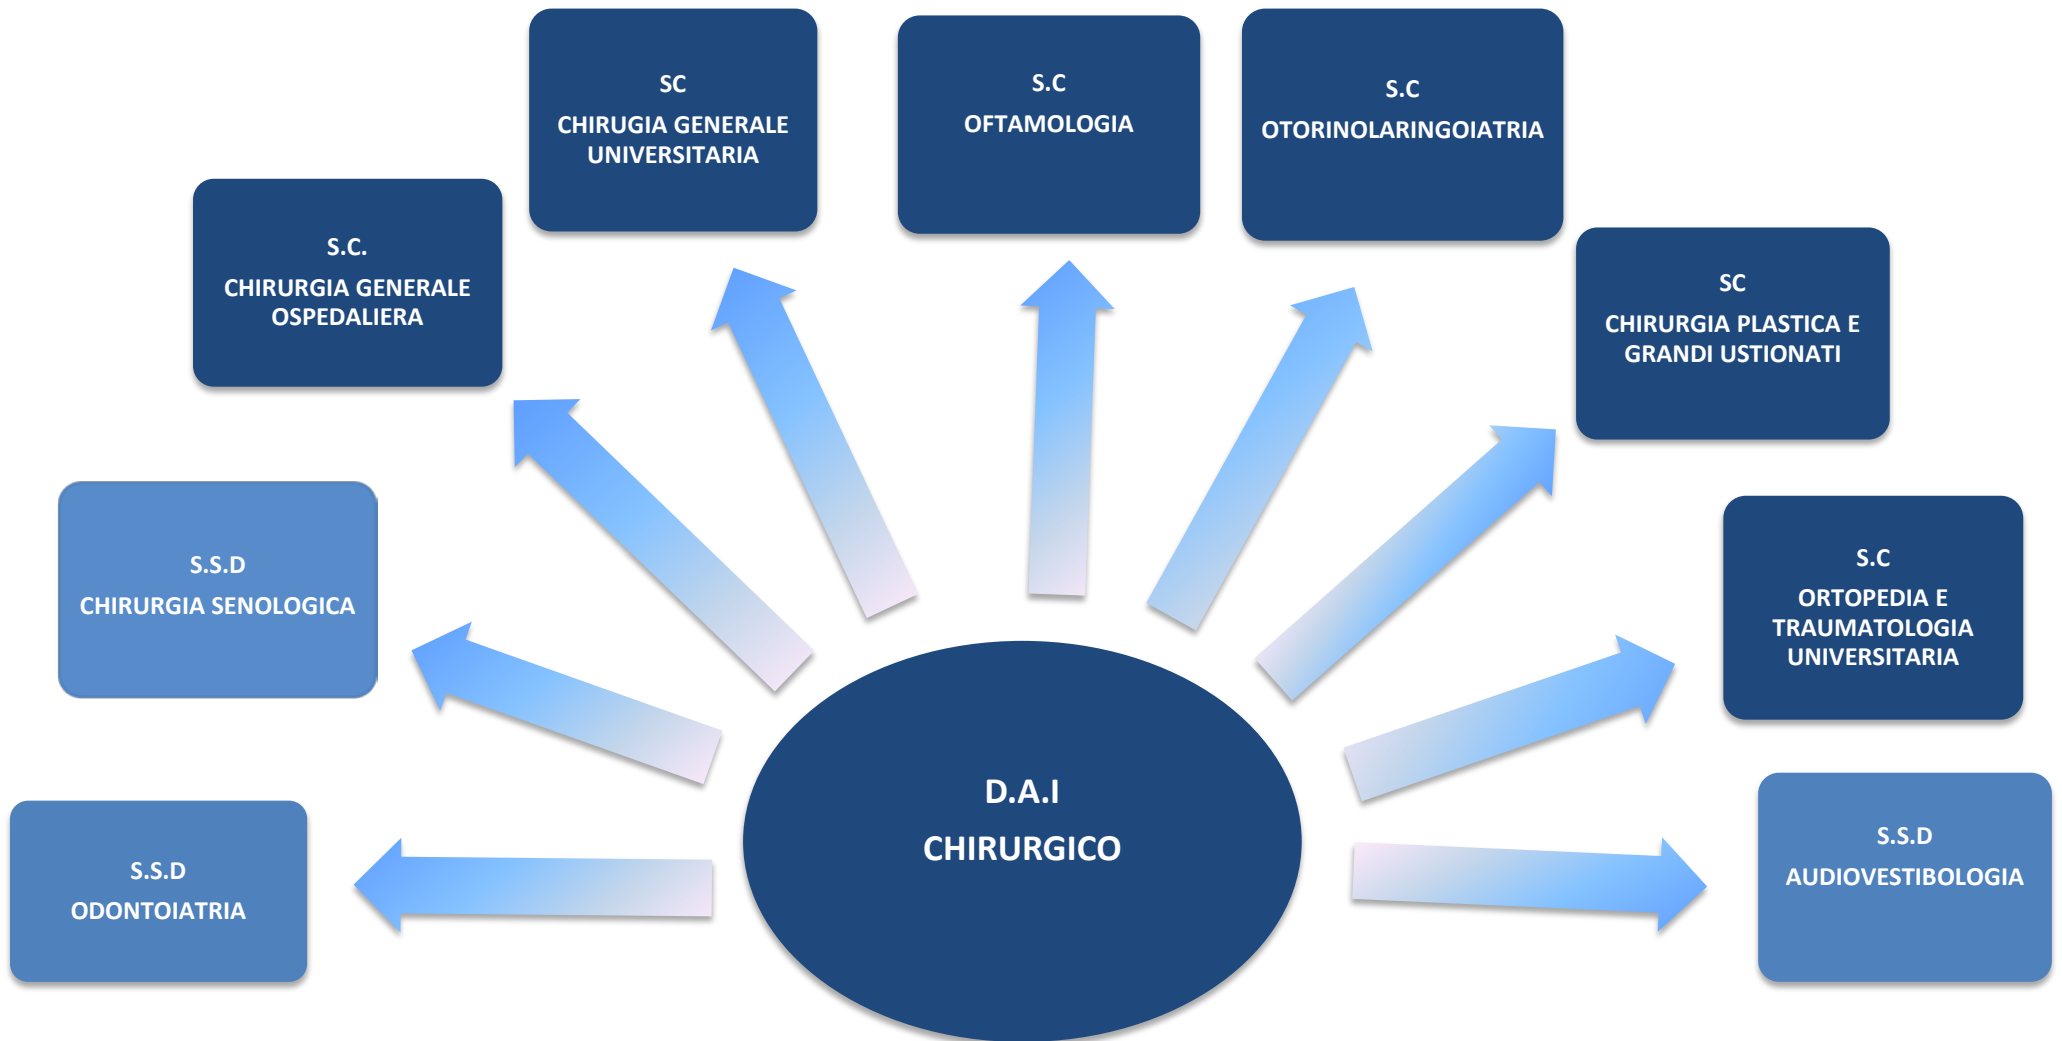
D.A.I
CHIRURGICO

S.S.D
ODONTOIATRIA

S.S.D
CHIRURGIA SENOLOGICA

S.C.
CHIRURGIA GENERALE OSPEDALIERA

SC
CHIRUGIA GENERALE UNIVERSITARIA

S.C
OFTAMOLOGIA

S.C
OTORINOLARINGOIATRIA

SC
CHIRURGIA PLASTICA E GRANDI USTIONATI

S.C
ORTOPEDIA E TRAUMATOLOGIA UNIVERSITARIA

S.S.D
AUDIOVESTIBOLOGIA